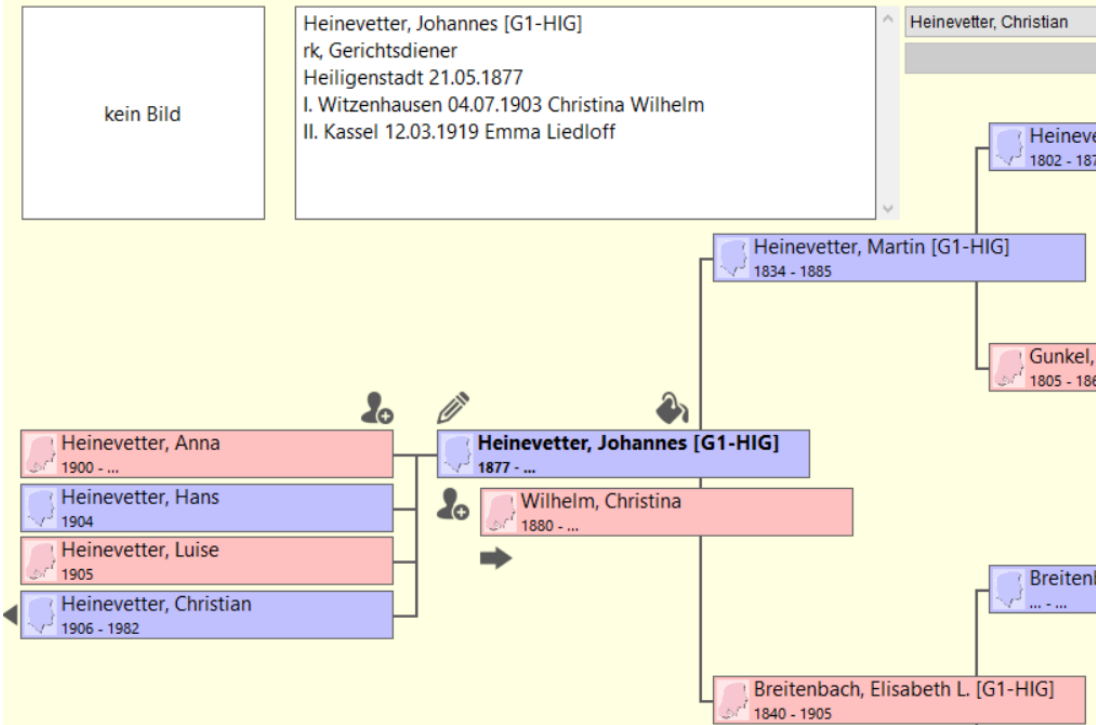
kein Bild

Heinevetter, Johannes [G1-HIG]
rk, Gerichtsdiener
Heiligenstadt 21.05.1877
I. Witzenhausen 04.07.1903 Christina Wilhelm
II. Kassel 12.03.1919 Emma Liedloff

Heinevetter, Christian

Heinev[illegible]
1802 - 187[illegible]

Heinevetter, Martin [G1-HIG]
1834 - 1885

Gunkel, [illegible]
1805 - 186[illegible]

Heinevetter, Anna
1900 - ...

Heinevetter, Hans
1904

Heinevetter, Luise
1905

Heinevetter, Christian
1906 - 1982

Heinevetter, Johannes [G1-HIG]
1877 - ...

Wilhelm, Christina
1880 - ...

Breitenb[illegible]
... - ...

Breitenbach, Elisabeth L. [G1-HIG]
1840 - 1905